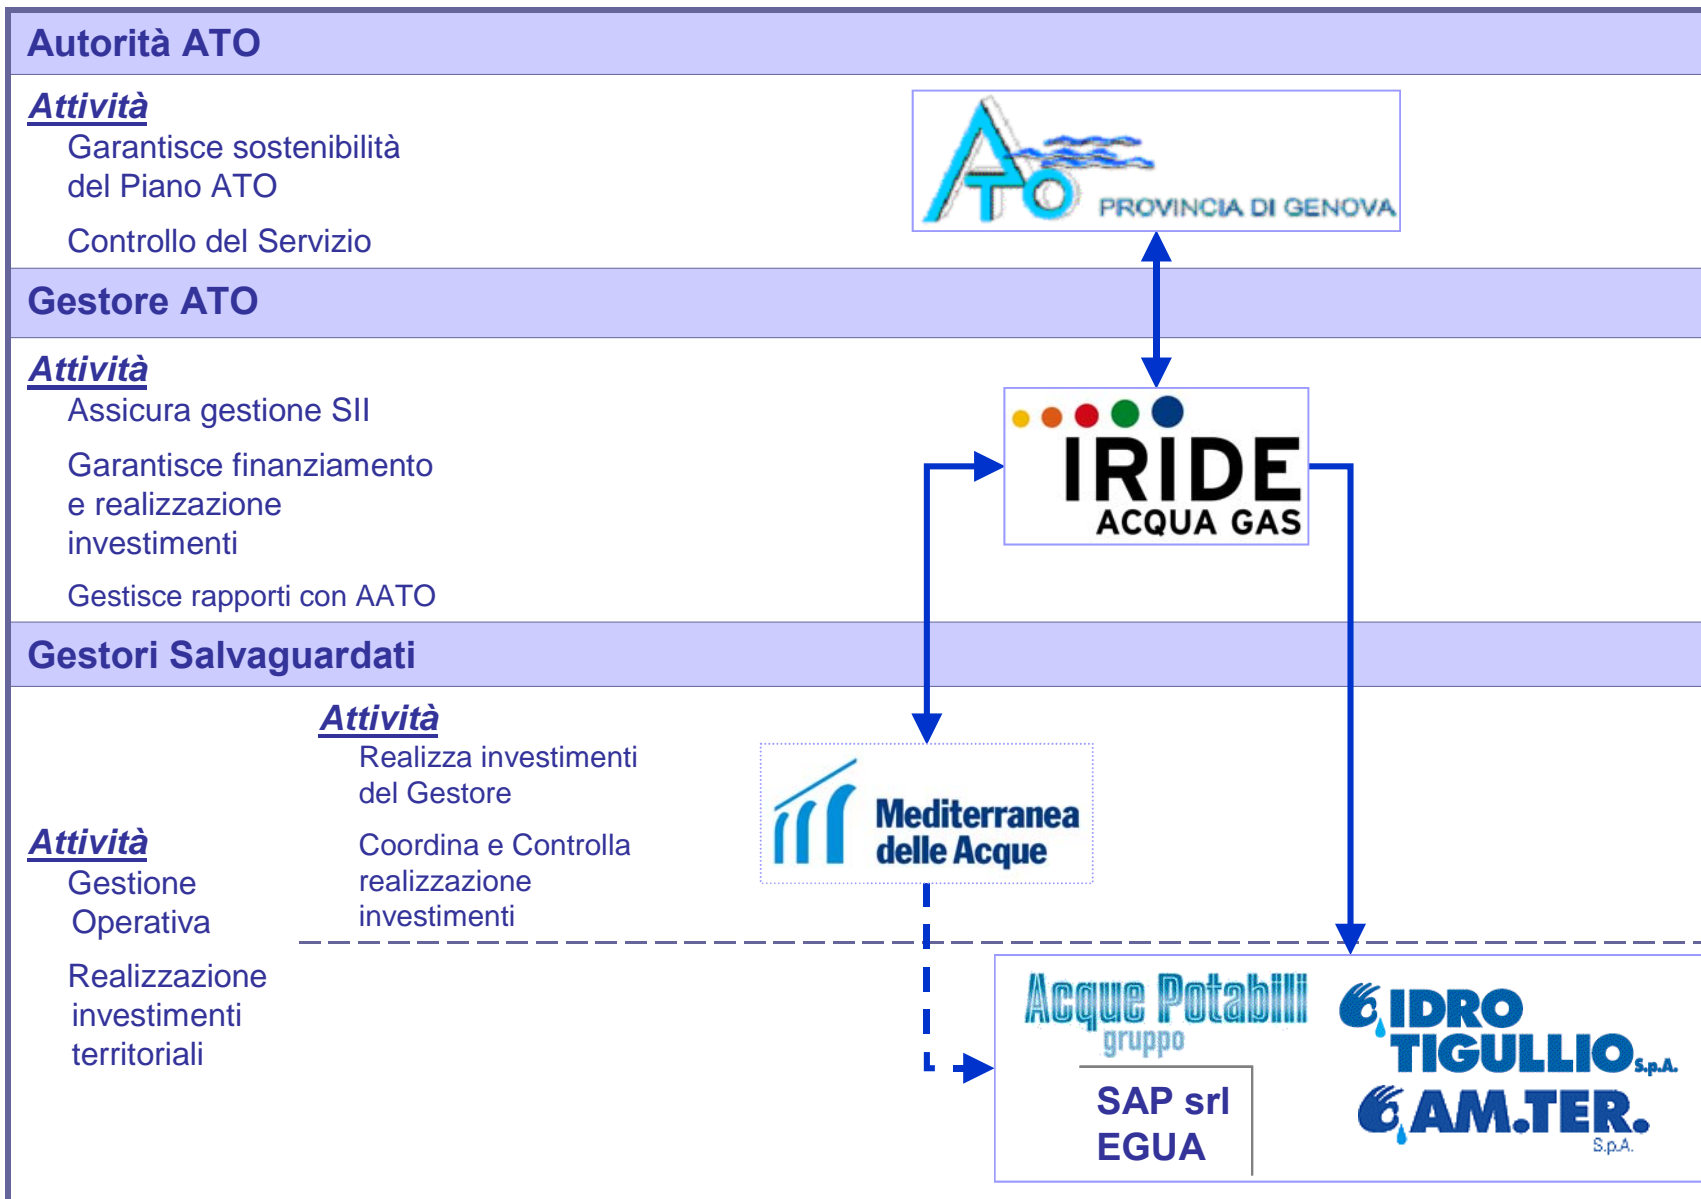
Autorità ATO

Attività

Garantisce sostenibilità del Piano ATO

Controllo del Servizio

ATO PROVINCIA DI GENOVA

Gestore ATO

Attività

Assicura gestione SII

Garantisce finanziamento e realizzazione investimenti

Gestisce rapporti con AATO

IRIDE ACQUA GAS

Gestori Salvaguardati

Attività

Realizza investimenti del Gestore

Coordina e Controlla realizzazione investimenti

Mediterranea delle Acque

Attività

Gestione Operativa

Realizzazione investimenti territoriali

Acque Potabili gruppo

IDRO TIGULLIO S.p.A.

SAP srl
EGUA

AM.TER. S.p.A.